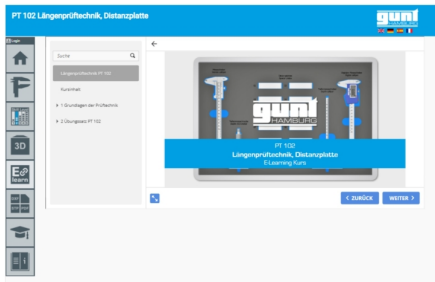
PT 102 Längenprüftechnik, Distanzplatte

gunt

3D

E-Learning

Suche

Längenprüftechnik PT 102

Kursinhalt

1 Grundlagen der Prüftechnik

2 Übungssatz PT 102

gunt HAMBURG

PT 102
Längenprüftechnik, Distanzplatte
E-Learning Kurs

< ZURÜCK

WEITER >